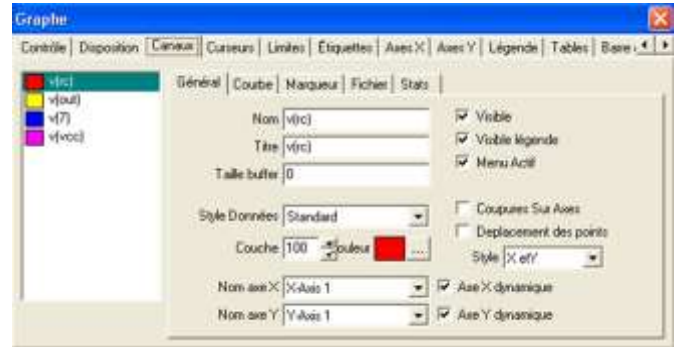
Graphe

Contrôle | Disposition | Canaux | Curseurs | Limites | Étiquettes | Axes X | Axes Y | Légende | Tables | Barre

v(rc)
v(out)
v(7)
v(vcc)

Général | Courbe | Marqueur | Fichier | Stats

Nom v(rc)
Titre v(rc)
Taille buffer 0

Visible
Visible légende
Menu Actif

Style Données Standard
Couche 100 Couleur ...

Coupures Sur Axes
Deplacement des points
Style X et Y

Nom axe X X-Axis 1
Axe X dynamique
Nom axe Y Y-Axis 1
Axe Y dynamique